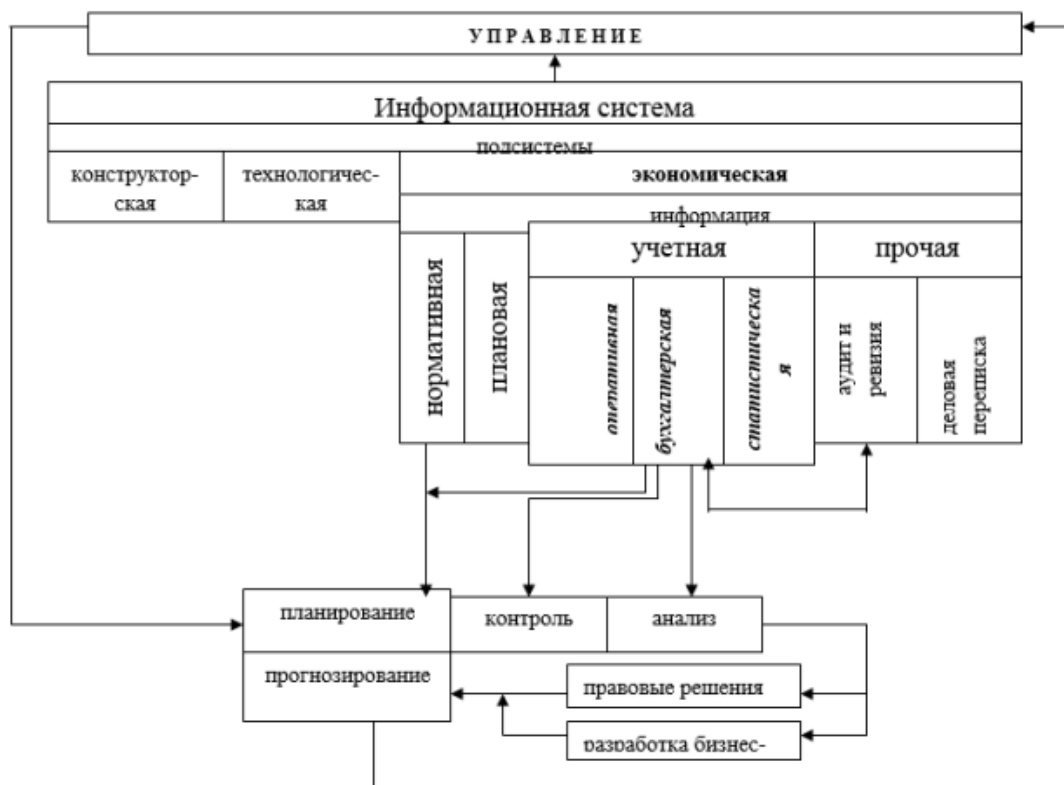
УПРАВЛЕНИЕ

Информационная система

подсистемы

конструкторская

технологическая

экономическая

информация

нормативная

плановая

учетная

оперативная

бухгалтерская

статистическая

прочая

аудит и ревизия

деловая переписка

планирование

прогнозирование

контроль

анализ

правовые решения

разработка бизнес-